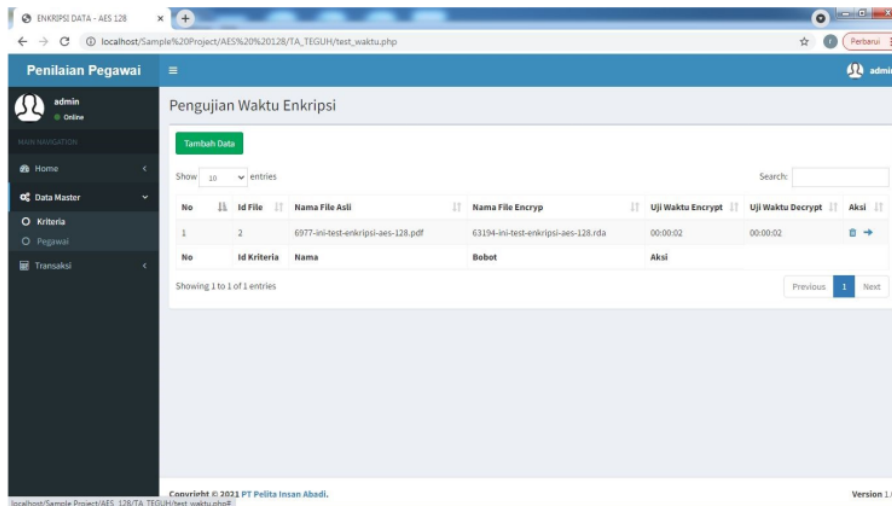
ENKRIPSI DATA - AES 128 ×

localhost/Sample%20Project/AES%20%20128/TA_TEGUH/test_waktu.php

Perbarui

Penilaian Pegawai

admin

admin
Online

MAIN NAVIGATION

Home

Data Master

Kriteria

Pegawai

Transaksi

Pengujian Waktu Enkripsi

Tambah Data

Show 10 entries

Search:

| No | Id File | Nama File Asli | Nama File Encryp | Uji Waktu Encrypt | Uji Waktu Decrypt | Aksi |
|---|---|---|---|---|---|---|
| 1 | 2 | 6977-ini-test-enkripsi-aes-128.pdf | 63194-ini-test-enkripsi-aes-128.rda | 00:00:02 | 00:00:02 | |
| No | Id Kriteria | Nama | Bobot | Aksi | | |

Showing 1 to 1 of 1 entries

Previous 1 Next

Copyright © 2021 PT Pelita Insan Abadi.

Version 1.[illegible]

localhost/Sample Project/AES 128/TA_TEGUH/test_waktu.php#